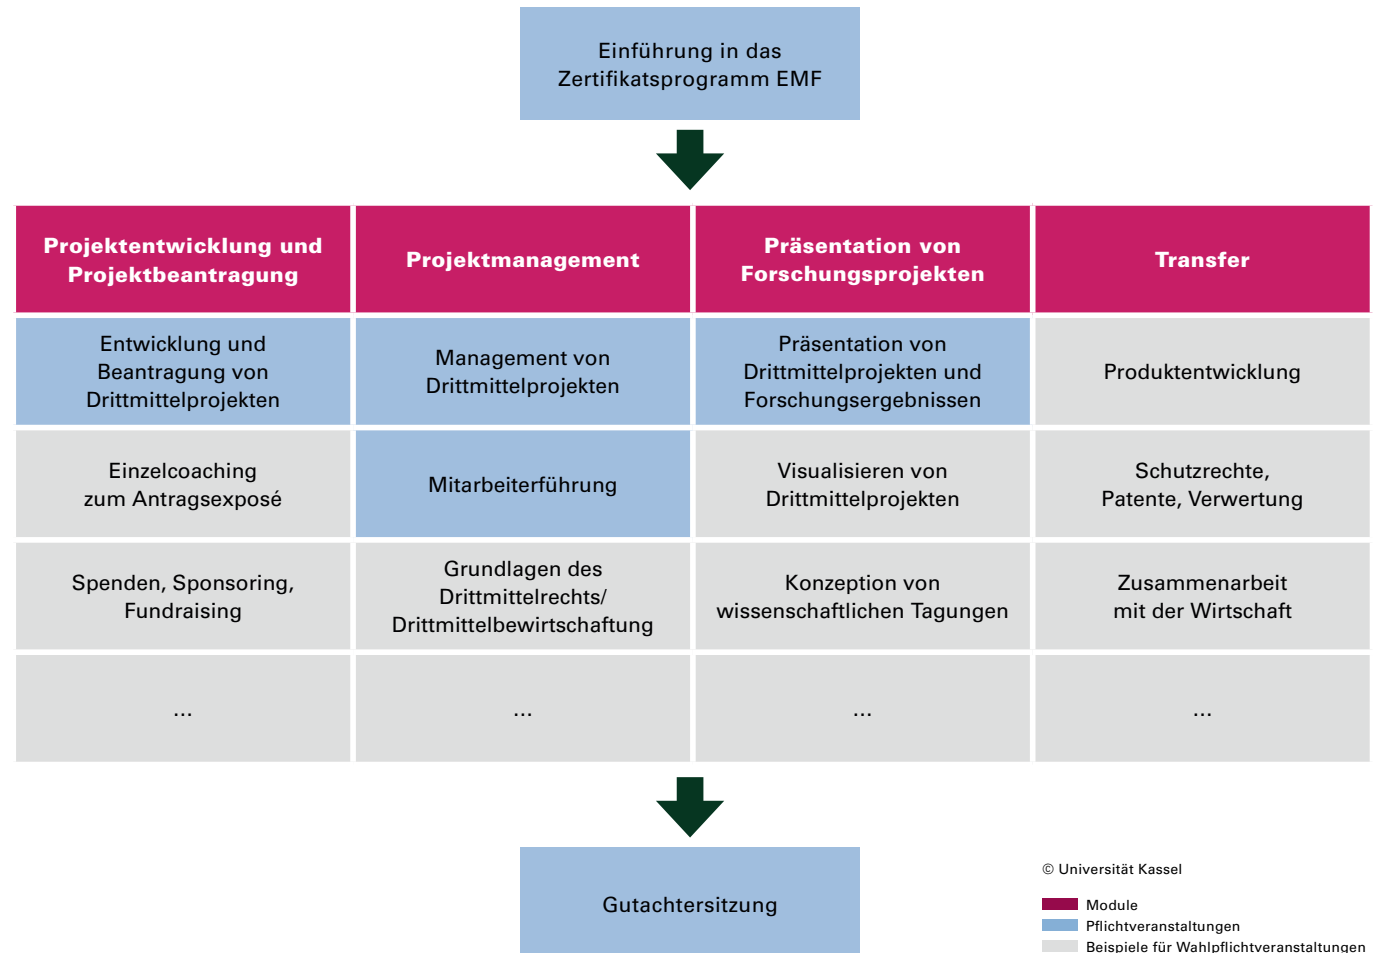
Einführung in das Zertifikatsprogramm EMF

| Projektentwicklung und Projektbeantragung | Projektmanagement | Präsentation von Forschungsprojekten | Transfer |
|---|---|---|---|
| Entwicklung und Beantragung von Drittmittelprojekten | Management von Drittmittelprojekten | Präsentation von Drittmittelprojekten und Forschungsergebnissen | Produktentwicklung |
| Einzelcoaching zum Antragsexposé | Mitarbeiterführung | Visualisieren von Drittmittelprojekten | Schutzrechte, Patente, Verwertung |
| Spenden, Sponsoring, Fundraising | Grundlagen des Drittmittelrechts/ Drittmittelbewirtschaftung | Konzeption von wissenschaftlichen Tagungen | Zusammenarbeit mit der Wirtschaft |
| ... | ... | ... | ... |

Gutachtersitzung

© Universität Kassel

Module
Pflichtveranstaltungen
Beispiele für Wahlpflichtveranstaltungen